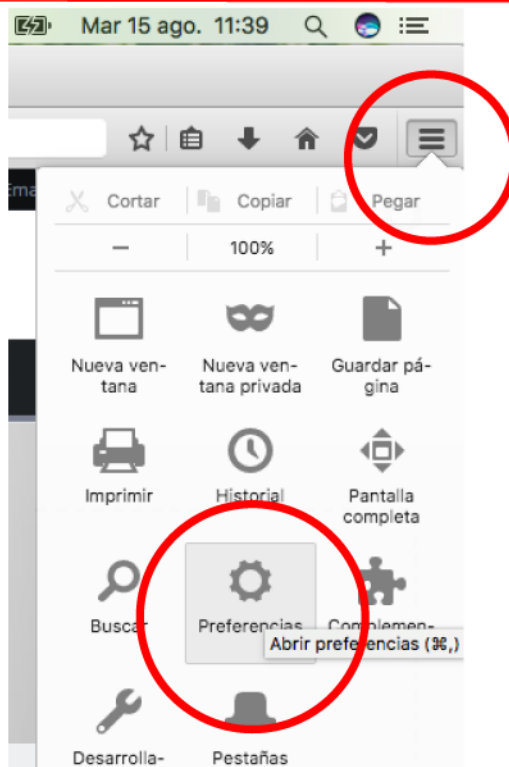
Mar 15 ago. 11:39

Ema

Cortar | Copiar | Pegar

− | 100% | +

Nueva ventana

Nueva ventana privada

Guardar página

Imprimir

Historial

Pantalla completa

Buscar

Preferencias

Complemen-

Abrir preferencias (⌘,)

Desarrolla-

Pestañas